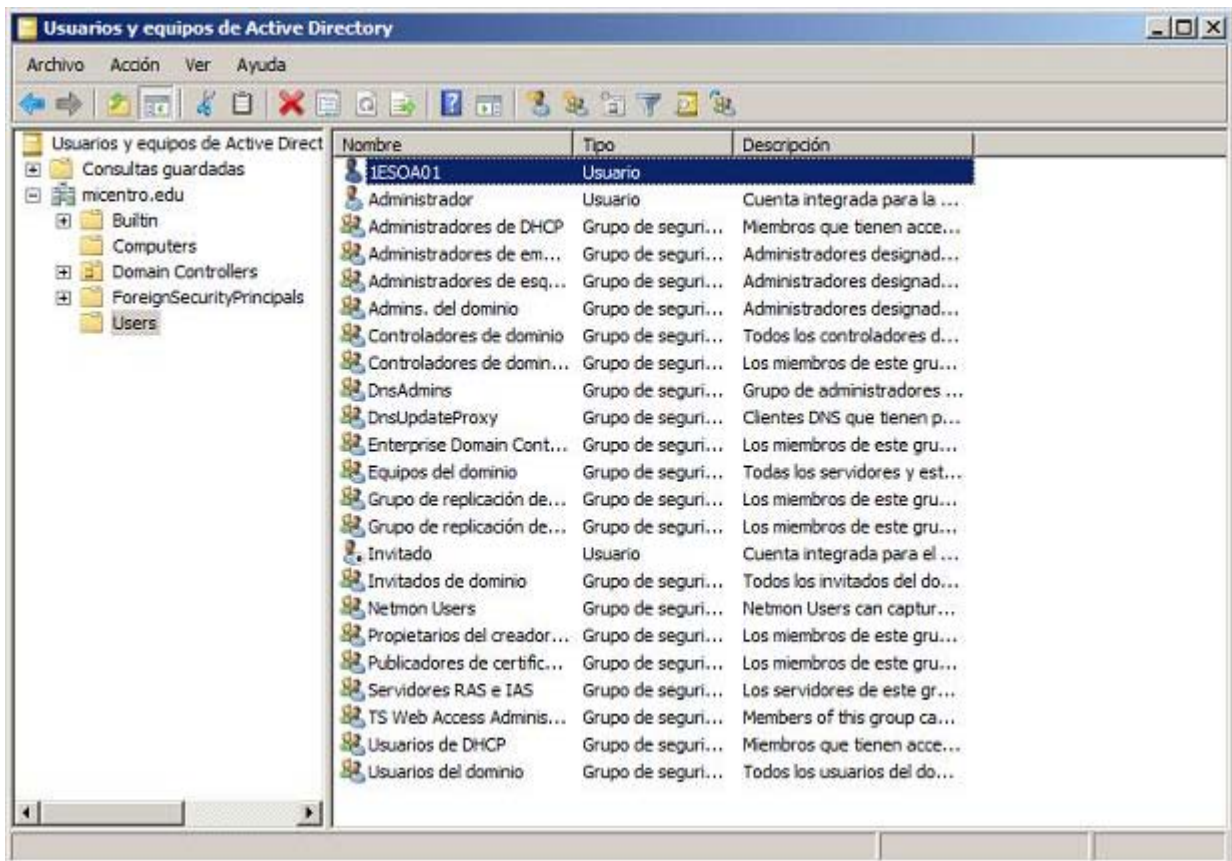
Usuarios y equipos de Active Directory

Archivo Acción Ver Ayuda

Usuarios y equipos de Active Direct
Consultas guardadas
micentro.edu
Builtin
Computers
Domain Controllers
ForeignSecurityPrincipals
Users

| Nombre | Tipo | Descripción |
|---|---|---|
| 1ESOA01 | Usuario | |
| Administrador | Usuario | Cuenta integrada para la ... |
| Administradores de DHCP | Grupo de seguri... | Miembros que tienen acce... |
| Administradores de em... | Grupo de seguri... | Administradores designad... |
| Administradores de esq... | Grupo de seguri... | Administradores designad... |
| Admins. del dominio | Grupo de seguri... | Administradores designad... |
| Controladores de dominio | Grupo de seguri... | Todos los controladores d... |
| Controladores de domin... | Grupo de seguri... | Los miembros de este gru... |
| DnsAdmins | Grupo de seguri... | Grupo de administradores ... |
| DnsUpdateProxy | Grupo de seguri... | Clientes DNS que tienen p... |
| Enterprise Domain Cont... | Grupo de seguri... | Los miembros de este gru... |
| Equipos del dominio | Grupo de seguri... | Todas los servidores y est... |
| Grupo de replicación de... | Grupo de seguri... | Los miembros de este gru... |
| Grupo de replicación de... | Grupo de seguri... | Los miembros de este gru... |
| Invitado | Usuario | Cuenta integrada para el ... |
| Invitados de dominio | Grupo de seguri... | Todos los invitados del do... |
| Netmon Users | Grupo de seguri... | Netmon Users can captur... |
| Propietarios del creador... | Grupo de seguri... | Los miembros de este gru... |
| Publicadores de certific... | Grupo de seguri... | Los miembros de este gru... |
| Servidores RAS e IAS | Grupo de seguri... | Los servidores de este gr... |
| TS Web Access Adminis... | Grupo de seguri... | Members of this group ca... |
| Usuarios de DHCP | Grupo de seguri... | Miembros que tienen acce... |
| Usuarios del dominio | Grupo de seguri... | Todos los usuarios del do... |